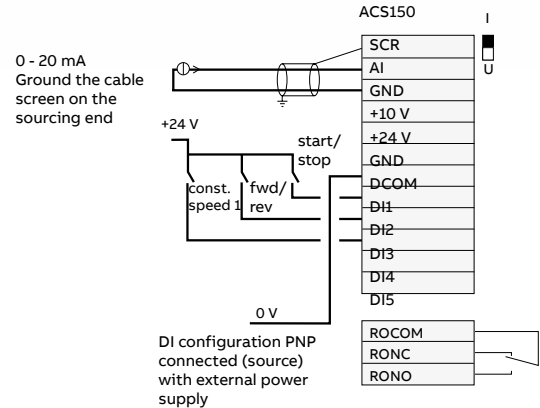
ACS150

I

U

0 - 20 mA
Ground the cable screen on the sourcing end

+24 V

start/
stop

const.
speed 1

fwd/
rev

0 V

SCR
AI
GND
+10 V
+24 V
GND
DCOM
DI1
DI2
DI3
DI4
DI5

ROCOM
RONC
RONO

DI configuration PNP connected (source) with external power supply